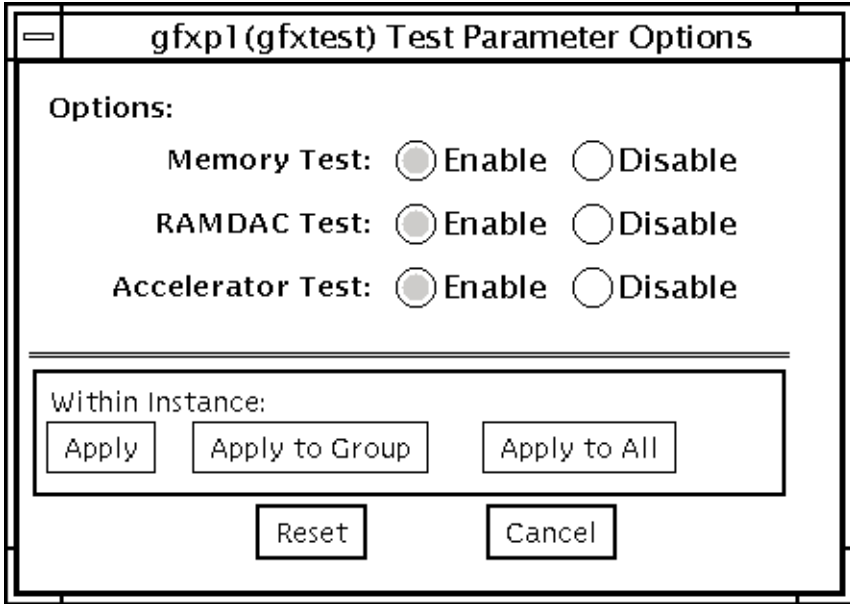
gfxp1(gfxtest) Test Parameter Options

Options:

Memory Test: Enable Disable

RAMDAC Test: Enable Disable

Accelerator Test: Enable Disable

Within Instance:

Apply Apply to Group Apply to All

Reset Cancel